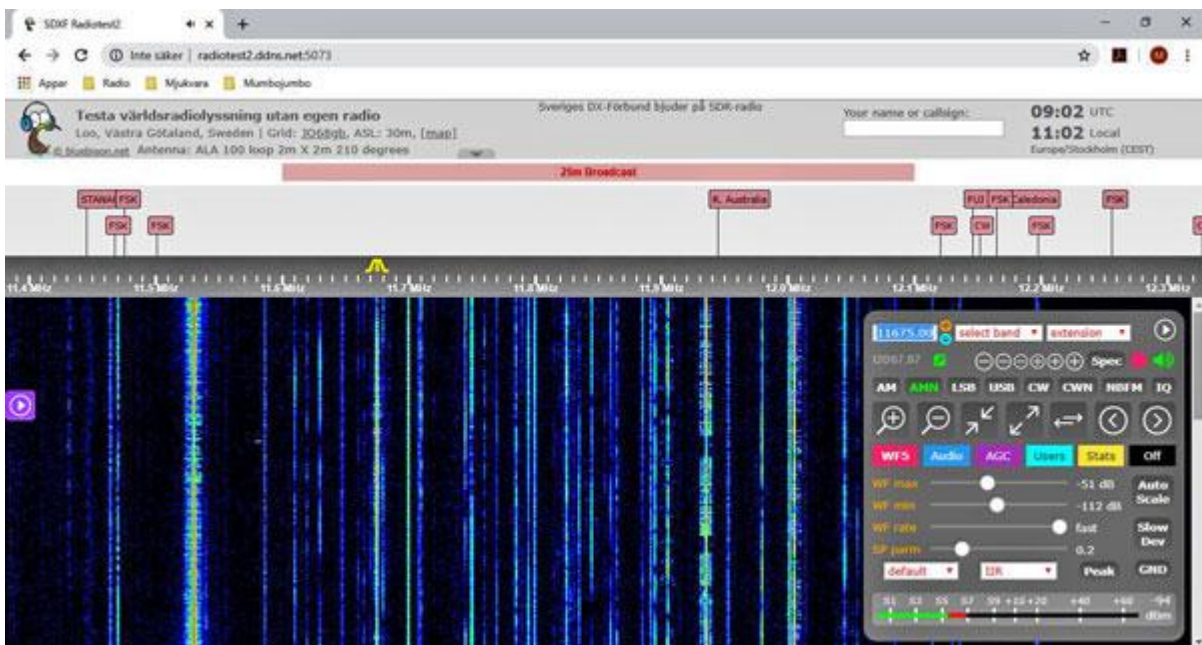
SDXF Radiotest2

Inte säker | radiotest2.ddns.net:5073

Appar Radio Mjukvara Mumbojumbo

Testa världsradiolyssning utan egen radio

Loo, Västra Götaland, Sweden | Grid: JO68gb, ASL: 30m, [map]

© bluebison.net Antenna: ALA 100 loop 2m X 2m 210 degrees

Sveriges DX-Förbund bjuder på SDR-radio

Your name or callsign:

09:02 UTC
11:02 Local
Europe/Stockholm (CEST)

25m Broadcast

STANAG FSK FSK FSK R. Australia FSK FUJ CW FSK Caledonia FSK FSK

11.4 MHz 11.5 MHz 11.6 MHz 11.7 MHz 11.8 MHz 11.9 MHz 12.0 MHz 12.1 MHz 12.2 MHz 12.3 MHz

11675.00 select band extension

10667.87

Spec

AM AMN LSB USB CW CWN NBFM IQ

WF5 Audio AGC Users Stats Off

WF max -51 dB Auto Scale
WF min -112 dB
WF rate fast Slow Dev
SP parm 0.2
default IIR Peak GND

S1 S3 S5 S7 S9 +10 +20 +40 +60 -94 dBm